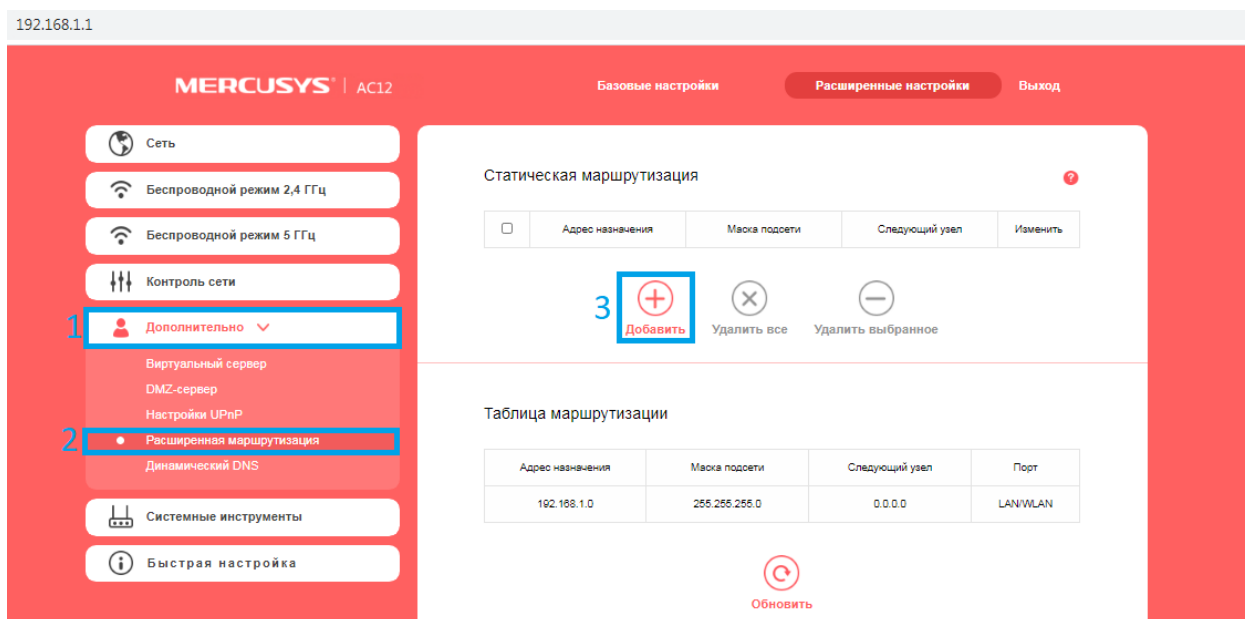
192.168.1.1

MERCUSYS | AC12

Базовые настройки Расширенные настройки Выход

Сеть

Беспроводной режим 2,4 ГГц

Беспроводной режим 5 ГГц

Контроль сети

1 Дополнительно

Виртуальный сервер

DMZ-сервер

Настройки UPnP

2 Расширенная маршрутизация

Динамический DNS

Системные инструменты

Быстрая настройка

Статическая маршрутизация

| | Адрес назначения | Маска подсети | Следующий узел | Изменить |
|---|---|---|---|---|

3 Добавить Удалить все Удалить выбранное

Таблица маршрутизации

| Адрес назначения | Маска подсети | Следующий узел | Порт |
|---|---|---|---|
| 192.168.1.0 | 255.255.255.0 | 0.0.0.0 | LAN/WLAN |

Обновить